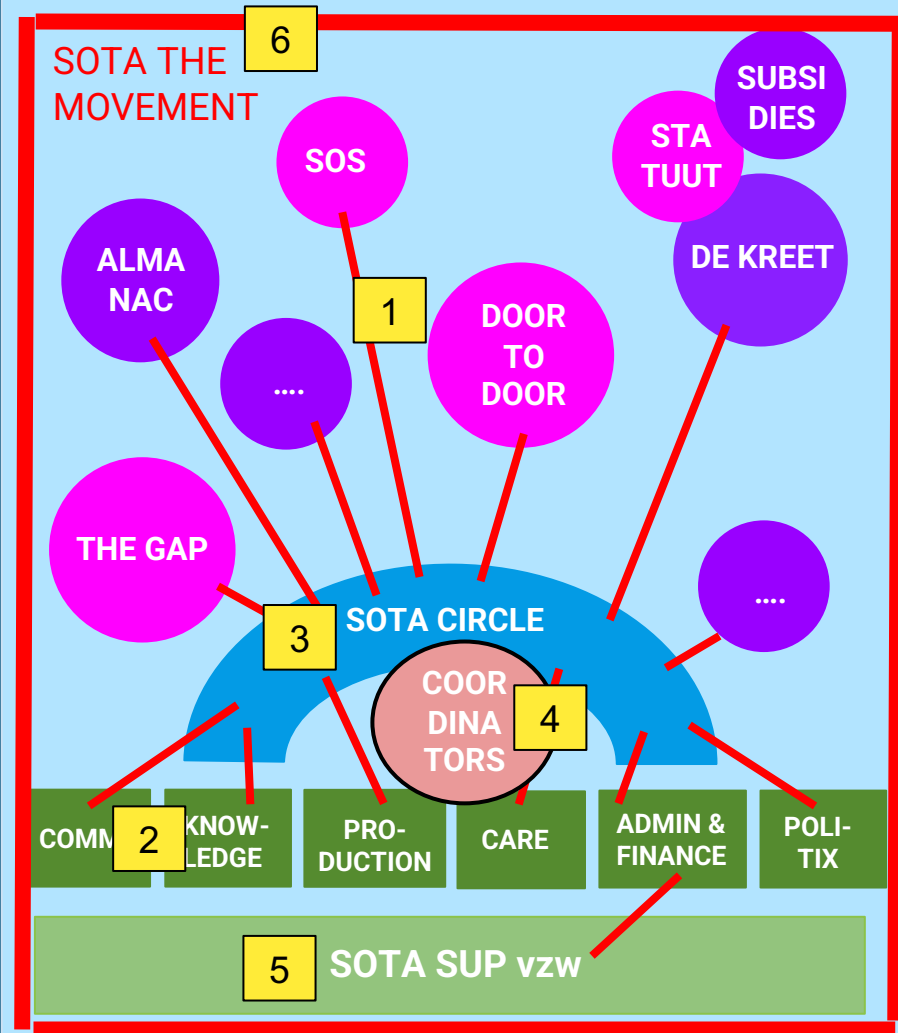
SOTA THE MOVEMENT

6

SUBSIDIES

STATUUT

SOS

DE KREET

ALMANAC

1

DOOR TO DOOR

....

THE GAP

....

SOTA CIRCLE

3

COORDINATORS

4

COMM

2

KNOW-LEDGE

PRO-DUCTION

CARE

ADMIN & FINANCE

POLI-TIX

5

SOTA SUP vzw